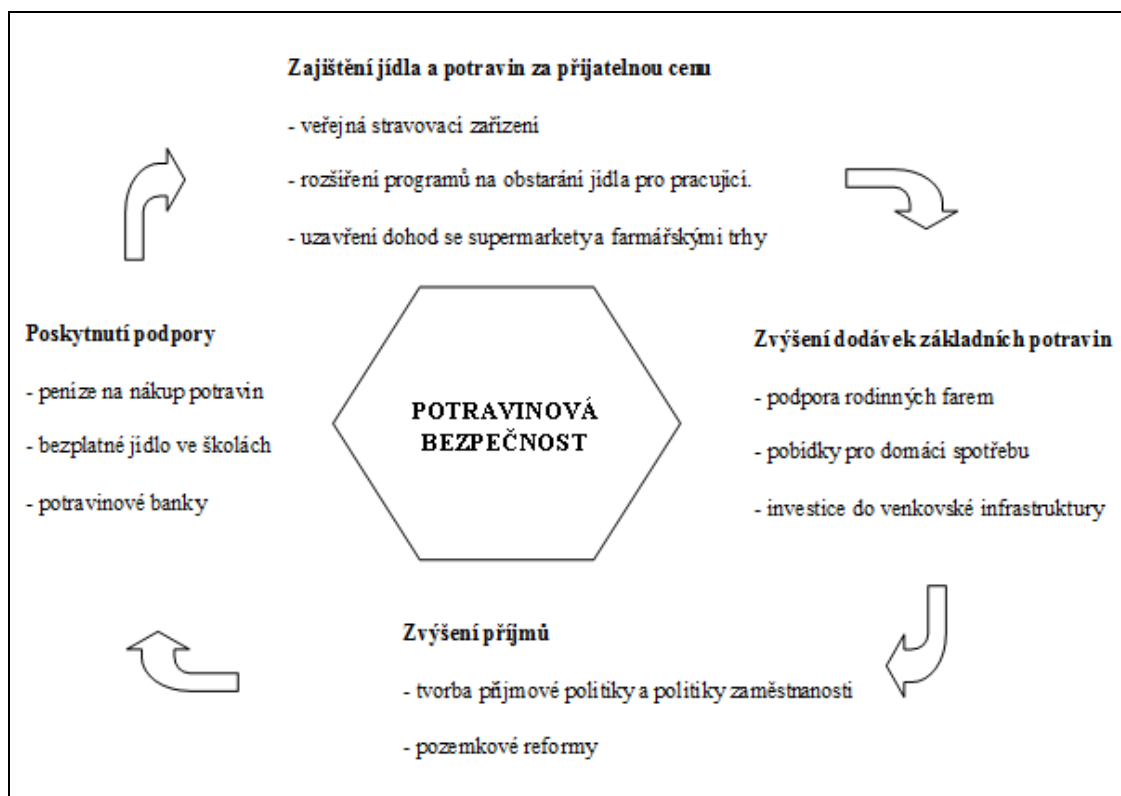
Zajištění jídla a potravin za přijatelnou cenu

- veřejná stravovací zařízení

- rozšíření programů na obstarání jídla pro pracující.

- uzavření dohod se supermarketya farmářskými trhy

Poskytnutí podpory

- peníze na nákup potravin

- bezplatné jídlo ve školách

- potravinové banky

POTRAVINOVÁ BEZPEČNOST

Zvýšení dodávek základních potravin

- podpora rodinných farem

- pobídky pro domácí spotřebu

- investice do venkovské infrastruktury

Zvýšení příjmů

- tvorba příjmové politiky a politiky zaměstnanosti

- pozemkové reformy